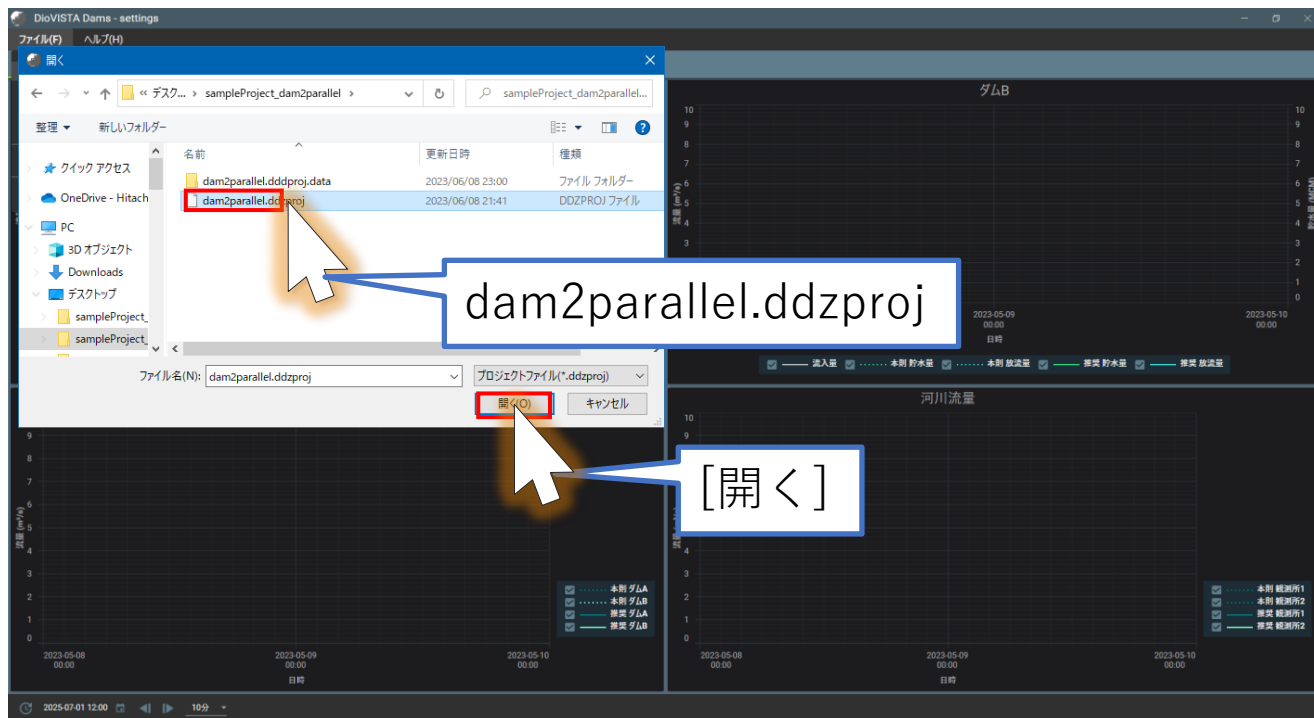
DioVISTA Dams - settings

ファイル(F) ヘルプ(H)

開く

« デスク... › sampleProject_dam2parallel ›

sampleProject_dam2parallel...

整理 ▾ 新しいフォルダー

名前 | 更新日時 | 種類
dam2parallel.dddproj.data | 2023/06/08 23:00 | ファイル フォルダー
dam2parallel.ddzproj | 2023/06/08 21:41 | DDZPROJ ファイル

クイック アクセス
OneDrive - Hitach
PC
3D オブジェクト
Downloads
デスクトップ
sampleProject_
sampleProject_

ファイル名(N): dam2parallel.ddzproj
プロジェクトファイル(*.ddzproj)
開く(O)
キャンセル

dam2parallel.ddzproj

[開く]

ダムB
10 9 8 7 6 5 4 3 2 1 0
流量 (m³/s)
貯水量 (MCM)
2023-05-09 00:00
2023-05-10 00:00
日時
流入量 本則 貯水量 本則 放流量 推奨 貯水量 推奨 放流量

河川流量
10 9 8 7 6 5 4 3 2 1 0
流量 (m³/s)
2023-05-08 00:00
2023-05-09 00:00
2023-05-10 00:00
日時
本則 観測所1
本則 観測所2
推奨 観測所1
推奨 観測所2

9 8 7 6 5 4 3 2 1 0
流量 (m³/s)
2023-05-08 00:00
2023-05-09 00:00
2023-05-10 00:00
日時
本則 ダムA
本則 ダムB
推奨 ダムA
推奨 ダムB

2025-07-01 12:00 10分